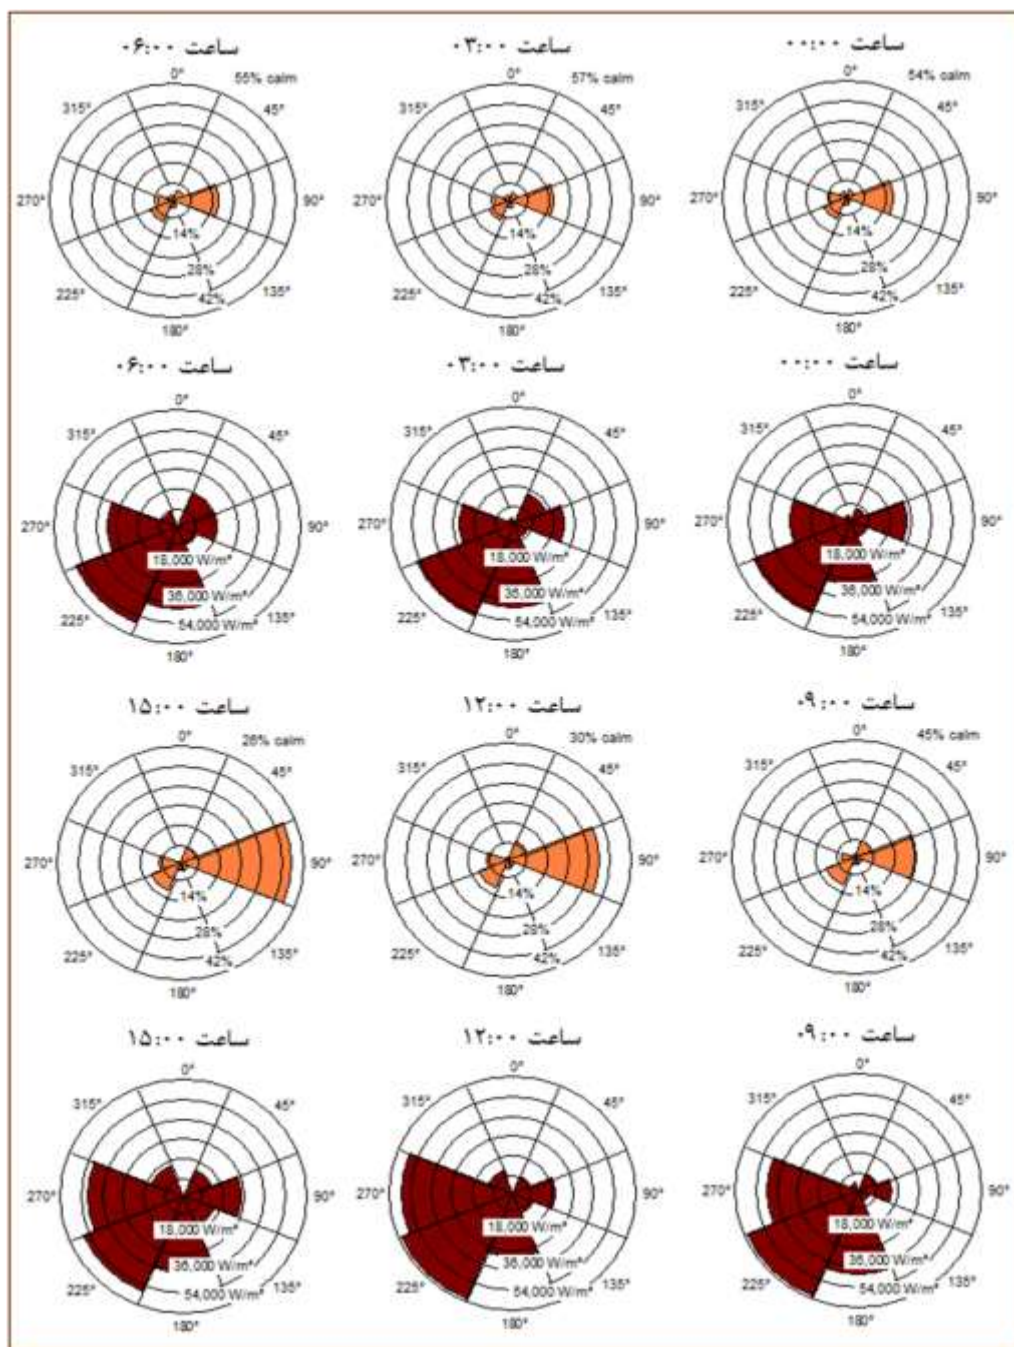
ساعت ۰۶:۰۰
0°
55% calm
45°
315°
270°
90°
14%
28%
42%
225°
135°
180°

ساعت ۰۳:۰۰
0°
57% calm
45°
315°
270°
90°
14%
28%
42%
225°
135°
180°

ساعت ۰۰:۰۰
0°
54% calm
45°
315°
270°
90°
14%
28%
42%
225°
135°
180°

ساعت ۰۶:۰۰
0°
45°
315°
270°
90°
18,000 W/m²
36,000 W/m²
54,000 W/m²
225°
135°
180°

ساعت ۰۳:۰۰
0°
45°
315°
270°
90°
18,000 W/m²
36,000 W/m²
54,000 W/m²
225°
135°
180°

ساعت ۰۰:۰۰
0°
45°
315°
270°
90°
18,000 W/m²
36,000 W/m²
54,000 W/m²
225°
135°
180°

ساعت ۱۵:۰۰
0°
26% calm
45°
315°
270°
90°
14%
28%
42%
225°
135°
180°

ساعت ۱۲:۰۰
0°
30% calm
45°
315°
270°
90°
14%
28%
42%
225°
135°
180°

ساعت ۰۹:۰۰
0°
45% calm
45°
315°
270°
90°
14%
28%
42%
225°
135°
180°

ساعت ۱۵:۰۰
0°
45°
315°
270°
90°
18,000 W/m²
36,000 W/m²
54,000 W/m²
225°
135°
180°

ساعت ۱۲:۰۰
0°
45°
315°
270°
90°
18,000 W/m²
36,000 W/m²
54,000 W/m²
225°
135°
180°

ساعت ۰۹:۰۰
0°
45°
315°
270°
90°
18,000 W/m²
36,000 W/m²
54,000 W/m²
225°
135°
180°